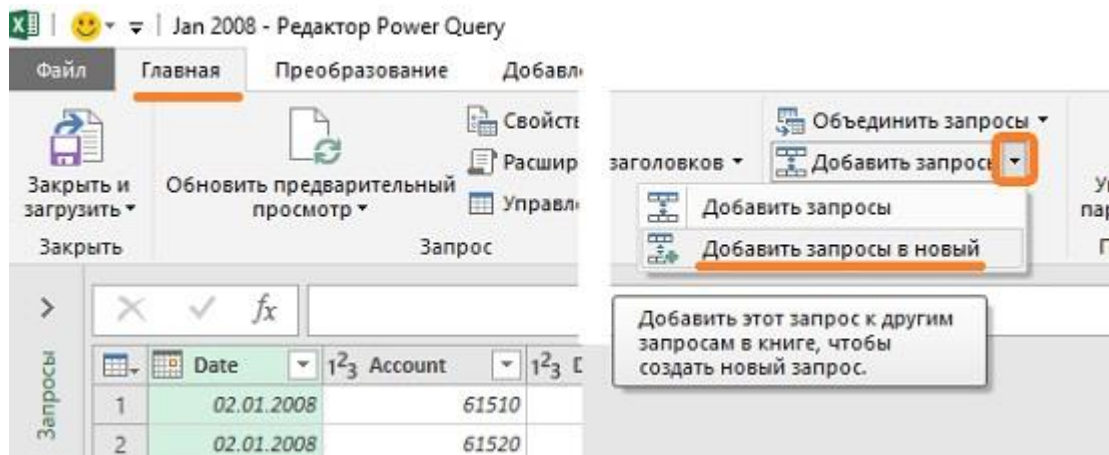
Jan 2008 - Редактор Power Query

Файл Главная Преобразование Добавл

Закрыть и загрузить ▾
Закрыть

Обновить предварительный просмотр ▾
Свойств
Расшир
Управл
Запрос

заголовков ▾

Объединить запросы ▾
Добавить запросы ▾

Добавить запросы
Добавить запросы в новый

Добавить этот запрос к другим запросам в книге, чтобы создать новый запрос.

У
пар
П

>
Запросы

$fx$

| | Date | $1^2_3$ Account | $1^2_3$ D |
|---|---|---|---|
| 1 | 02.01.2008 | 61510 | |
| 2 | 02.01.2008 | 61520 | |